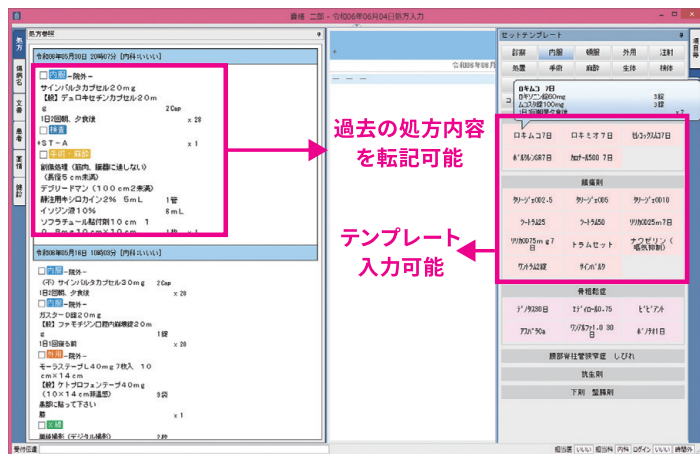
者様 二郎 - 令和06年06月04日 処方入力

処方 傷病名 文書 患者 薬情 診記

処方参照

令和06年05月30日 20時07分 [内科 いいい]

内服 -院外-
サインバルタカプセル20mg
【般】デュロキセチンカプセル20mg
2Cap
1日2回朝、夕食後 x 28
検査
ST-A x 1
処置・麻酔
創傷処理(筋肉、臓器に達しない)(長径5cm未満)
デブリードマン(100cm2未満)
酢注用キシロカイン2% 5mL 1管
イソジン液10% 8mL
ソフラチュール貼付剤10cm 1

令和06年05月16日 10時03分 [内科 いいい]

内服 -院外-
(P) サインバルタカプセル30mg 2Cap
1日2回朝、夕食後 x 20
内服 -院外-
ガスター D錠20mg
【般】ファモチジン口腔内崩壊錠20mg
1錠
1日1回寝る前 x 20
外用 -院外-
モーラステープL40mg 7枚入 10cm×14cm
【般】ケトプロフェンテープ40mg (10×14cm非温感) 8袋
患部に貼って下さい
x 1
X線
単純撮影(デジタル撮影)

過去の処方内容を転記可能

テンプレート入力可能

セットテンプレート

診察 内服 頓服 外用 注射
処置 手術 麻酔 生体 検体

ロキムコ 7日
ロキソニン錠60mg 3錠
ムコスタ錠100mg 3錠
1日3回朝昼夕食後

ロキムコ7日 ロキモオ7日 セレコックス7日
ボルタレンSR7日 カロナール500 7日

鎮痛剤
タリージェ002.5 タリージェ005 タリージェ0010
ツートラ025 ツートラ050 リリカ025mg7日
リリカ075mg7日 トラムセット ナウゼリン(嘔気抑制)
ワントラム錠 サインバルタ

骨粗鬆症
デノ0380日 エディロール0.75 ビビアント
アクトネル75a ワンアルファ1.0 30日 ボノテオ1日

腰部脊柱管狭窄症 しびれ
抗生剤
下剤 整腸剤

受付伝達 担当医 いいい 担当科 内科 ログイン いいい 病棟外